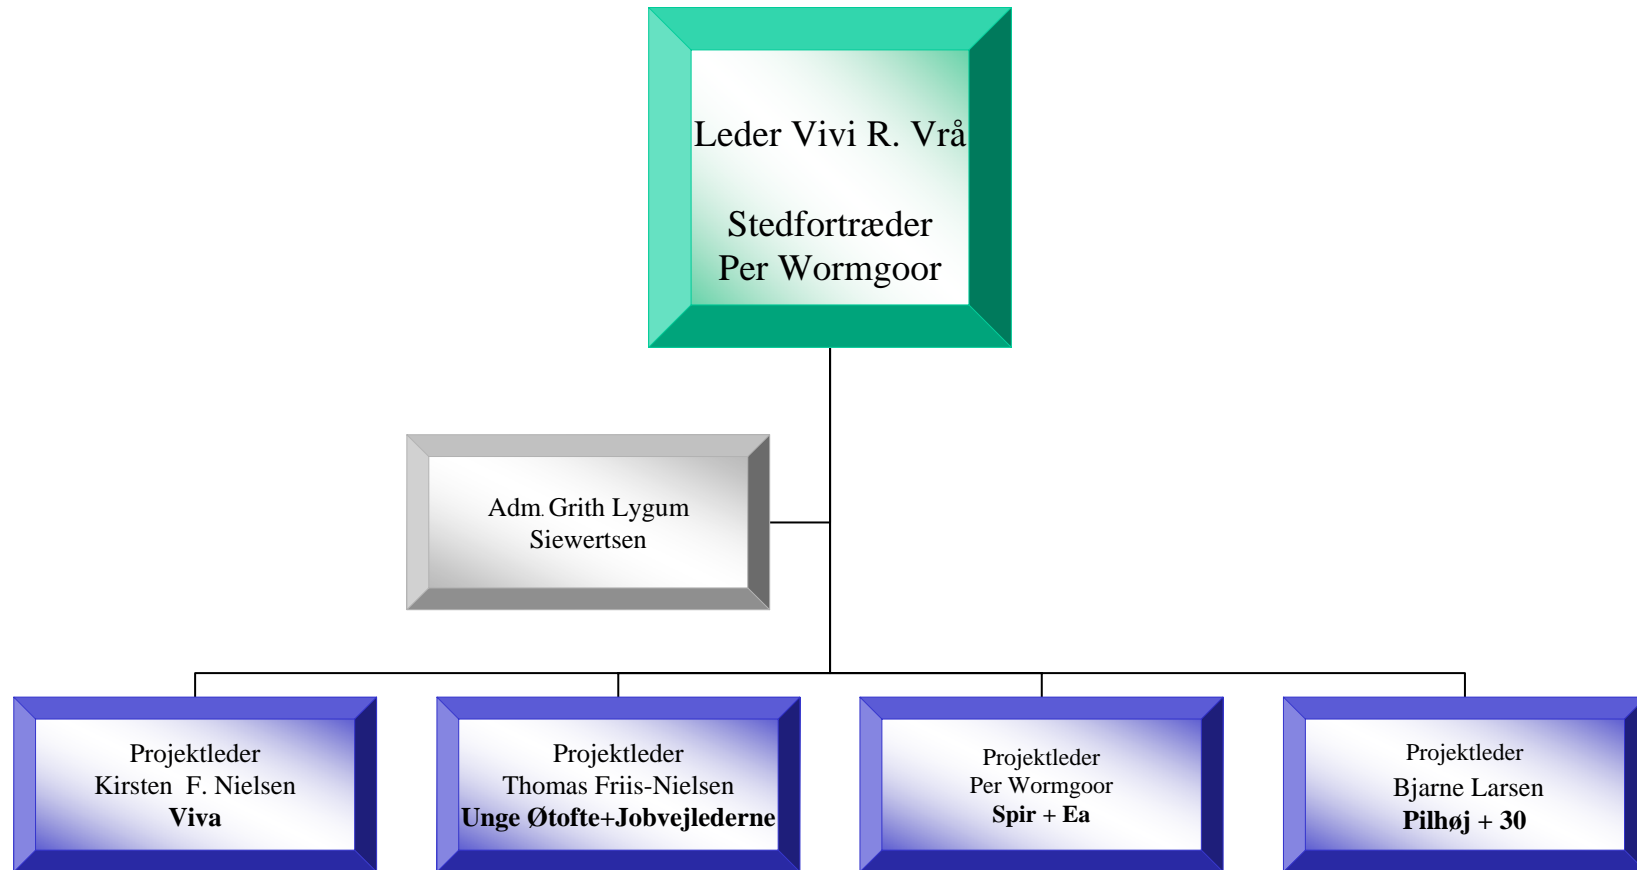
Leder Vivi R. Vrå

Stedfortræder
Per Wormgoor

Adm. Grith Lygum
Siewertsen

Projektleder
Kirsten F. Nielsen
**Viva**

Projektleder
Thomas Friis-Nielsen
**Unge Øtofte+Jobvejlederne**

Projektleder
Per Wormgoor
**Spir + Ea**

Projektleder
Bjarne Larsen
**Pilhøj + 30**